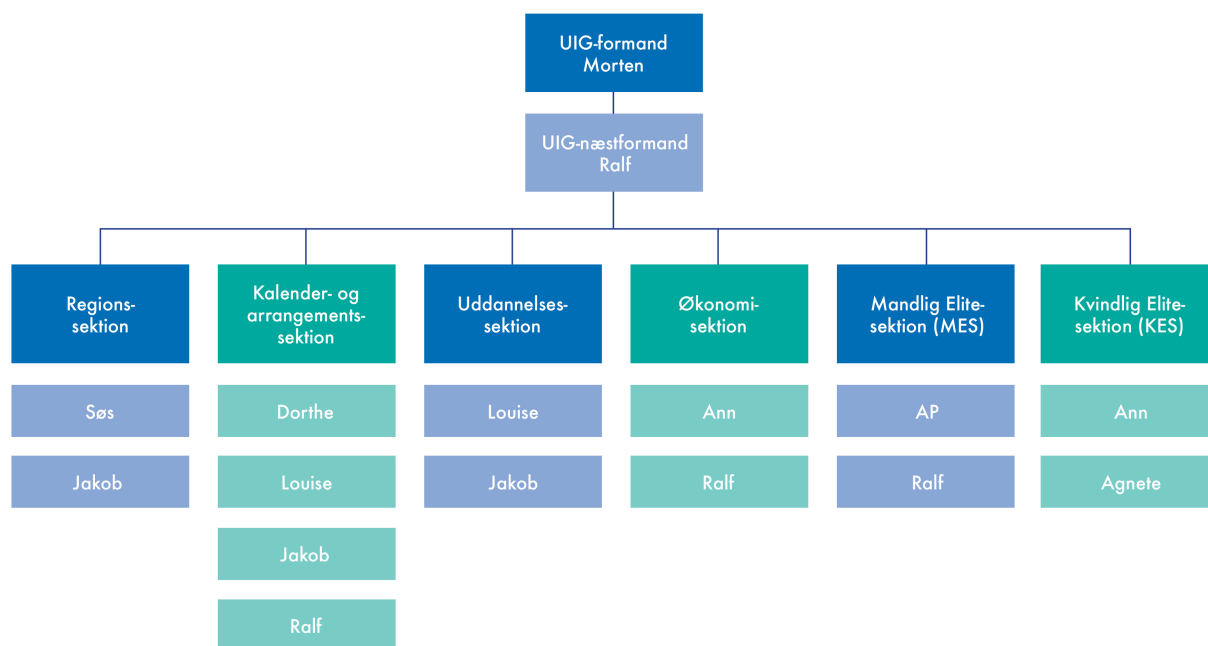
UIG-formand
Morten

UIG-næstformand
Ralf

Regionssektion

Søs

Jakob

Kalender- og arrangementssektion

Dorthe

Louise

Jakob

Ralf

Uddannelsessektion

Louise

Jakob

Økonomisektion

Ann

Ralf

Mandlig Elitesektion (MES)

AP

Ralf

Kvindlig Elitesektion (KES)

Ann

Agnete